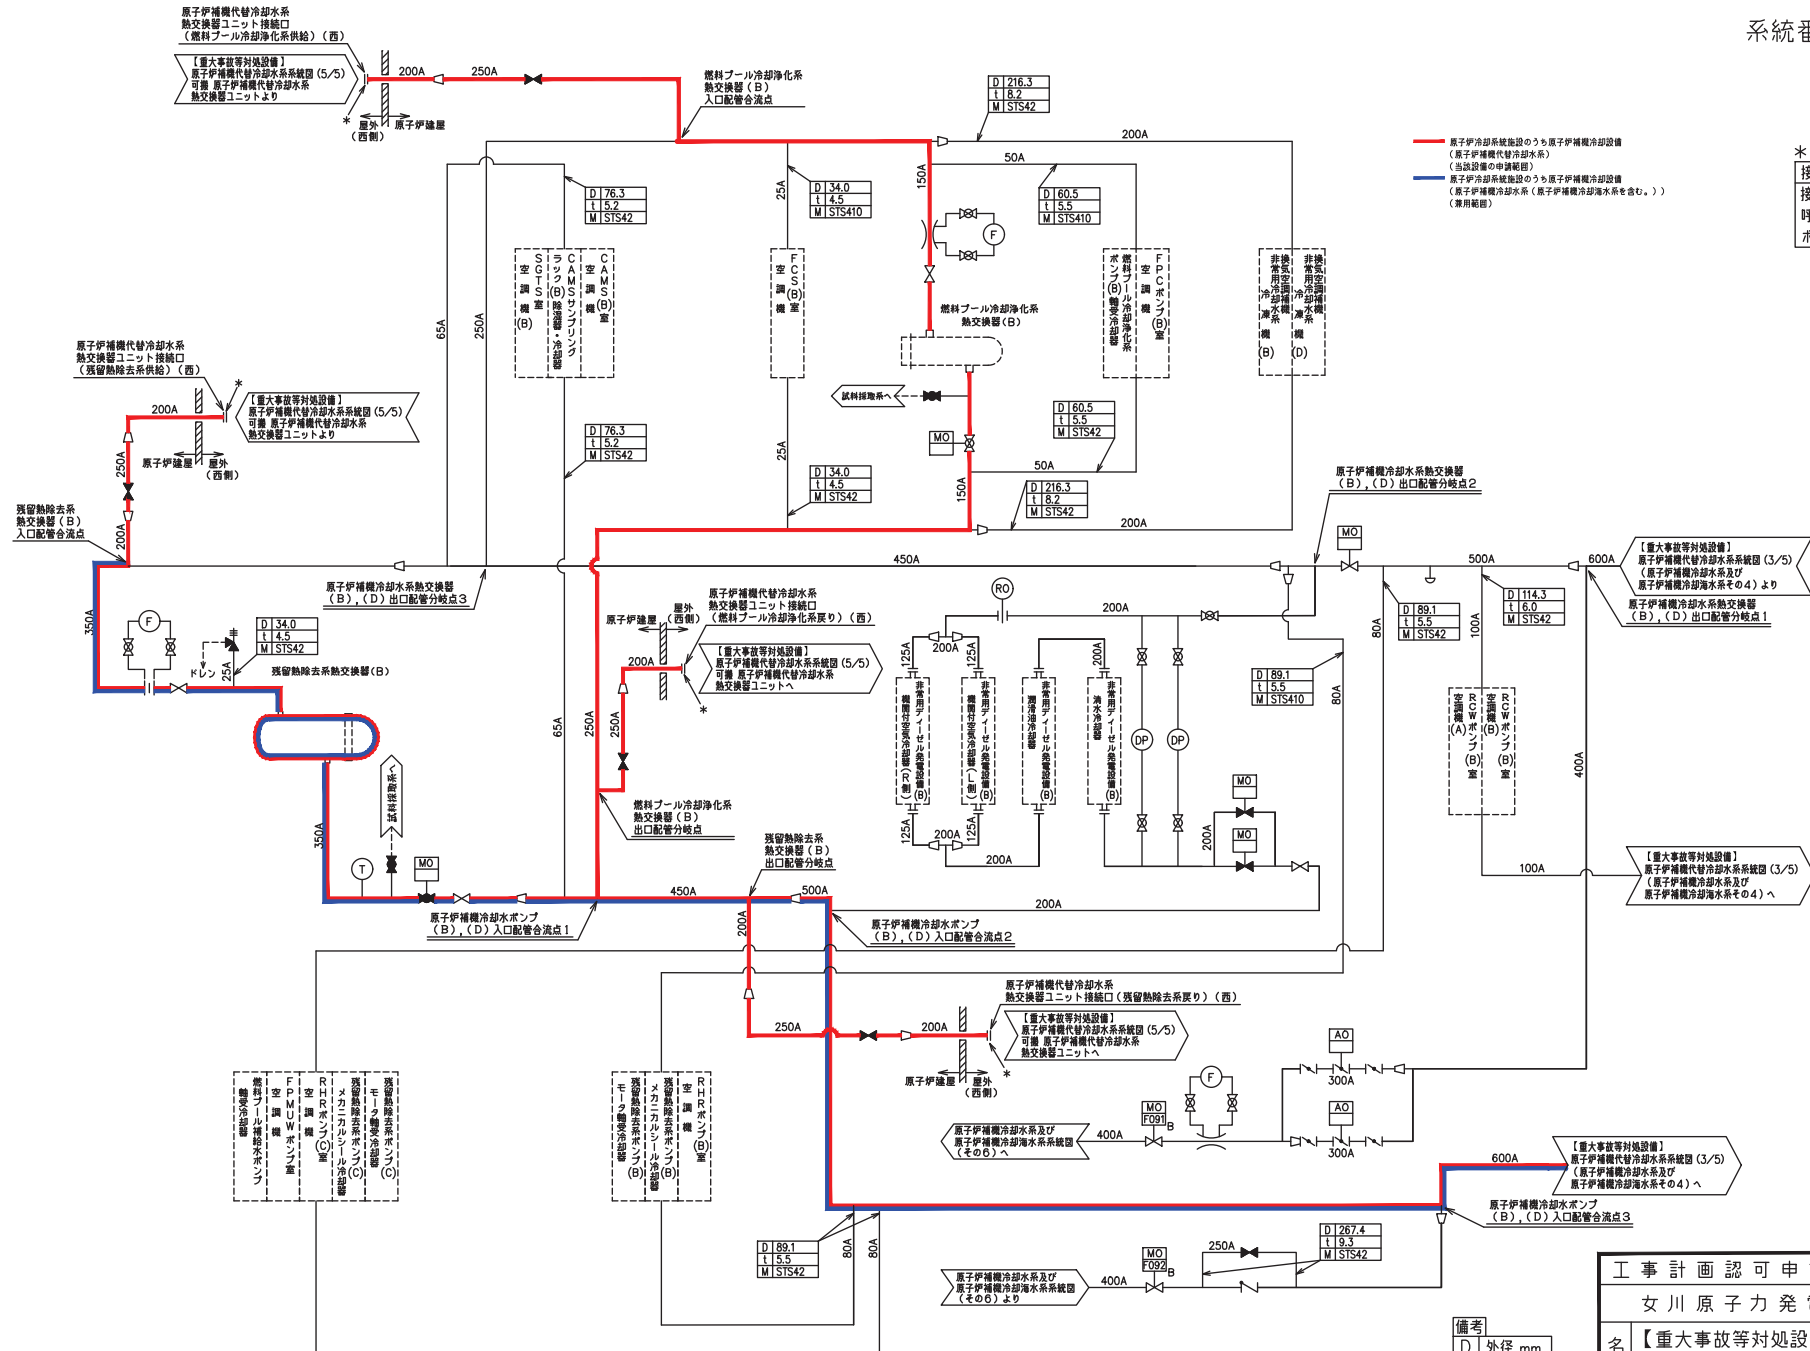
系統番

原子炉補機代替冷却水系
熱交換器ユニット接続口
（燃料プール冷却浄化系供給）（西）

【重大事故等対処設備】
原子炉補機代替冷却水系系統図 (5/5)
可搬 原子炉補機代替冷却水系
熱交換器ユニットより

200A
250A
*
屋外
（西側）
原子炉建屋

燃料プール冷却浄化系
熱交換器（B）
入口配管合流点

| D | 216.3 |
|---|---|
| t | 8.2 |
| M | STS42 |

200A

原子炉冷却系統施設のうち原子炉補機冷却設備
（原子炉補機代替冷却水系）
（当該設備の申請範囲）
原子炉冷却系統施設のうち原子炉補機冷却設備
（原子炉補機冷却水系（原子炉補機冷却海水系を含む。））
（兼用範囲）

| D | 76.3 |
|---|---|
| t | 5.2 |
| M | STS42 |

| D | 34.0 |
|---|---|
| t | 4.5 |
| M | STS410 |

25A
150A
50A

| D | 60.5 |
|---|---|
| t | 5.5 |
| M | STS410 |

SGTS室空調機(B)
CAMSサンプリングラック(B)除湿器・冷却器
CAMS(B)室空調機
FCS(B)室空調機
燃料プール冷却浄化系ポンプ(B)軸受冷却器
FPCポンプ(B)室空調機
非常用電気品室冷凍機(B)
換気空調補機非常用冷却水系冷凍機(D)

F
燃料プール冷却浄化系
熱交換器（B）

65A
250A

原子炉補機代替冷却水系
熱交換器ユニット接続口
（残留熱除去系供給）（西）

【重大事故等対処設備】
原子炉補機代替冷却水系系統図 (5/5)
可搬 原子炉補機代替冷却水系
熱交換器ユニットより

200A
*
250A
原子炉建屋
屋外
（西側）

試料採取系へ

| D | 76.3 |
|---|---|
| t | 5.2 |
| M | STS42 |

MO

| D | 60.5 |
|---|---|
| t | 5.5 |
| M | STS42 |

25A
50A

| D | 34.0 |
|---|---|
| t | 4.5 |
| M | STS42 |

| D | 216.3 |
|---|---|
| t | 8.2 |
| M | STS42 |

150A
200A

原子炉補機冷却水系熱交換器
（B），（D）出口配管分岐点2

残留熱除去系
熱交換器（B）
入口配管合流点

200A
450A
MO
500A
600A

【重大事故等対処設備】
原子炉補機代替冷却水系系統図 (3/5)
（原子炉補機冷却水系及び
原子炉補機冷却海水系その4）より

原子炉補機冷却水系熱交換器
（B），（D）出口配管分岐点1

原子炉補機冷却水系熱交換器
（B），（D）出口配管分岐点3

350A
F

| D | 34.0 |
|---|---|
| t | 4.5 |
| M | STS42 |

ドレン
25A
残留熱除去系熱交換器（B）

原子炉補機代替冷却水系
熱交換器ユニット接続口
（燃料プール冷却浄化系戻り）（西）
原子炉建屋
屋外
（西側）
200A

【重大事故等対処設備】
原子炉補機代替冷却水系系統図 (5/5)
可搬 原子炉補機代替冷却水系
熱交換器ユニットへ
*

RO
200A
125A
200A
125A
200A

| D | 89.1 |
|---|---|
| t | 5.5 |
| M | STS42 |

| D | 114.3 |
|---|---|
| t | 6.0 |
| M | STS42 |

80A
100A

| D | 89.1 |
|---|---|
| t | 5.5 |
| M | STS410 |

80A

非常用ディーゼル発電設備(B)機関付空気冷却器(右側)
非常用ディーゼル発電設備(B)機関付空気冷却器(左側)
非常用ディーゼル発電設備(B)潤滑油冷却器
非常用ディーゼル発電設備(B)清水冷却器
DP
DP
RCWポンプ(B)室空調機(A)
RCWポンプ(B)室空調機(B)

65A
250A
250A
試料採取系へ
350A
T
MO
MO
MO

燃料プール冷却浄化系
熱交換器（B）
出口配管分岐点

125A
200A
125A
200A
200A
400A
100A

残留熱除去系
熱交換器（B）
出口配管分岐点

450A
500A
200A

【重大事故等対処設備】
原子炉補機代替冷却水系系統図 (3/5)
（原子炉補機冷却水系及び
原子炉補機冷却海水系その4）へ

原子炉補機冷却水ポンプ
（B），（D）入口配管合流点1

原子炉補機冷却水ポンプ
（B），（D）入口配管合流点2

200A

原子炉補機代替冷却水系
熱交換器ユニット接続口（残留熱除去系戻り）（西）

【重大事故等対処設備】
原子炉補機代替冷却水系系統図 (5/5)
可搬 原子炉補機代替冷却水系
熱交換器ユニットへ

250A
200A
原子炉建屋
屋外
（西側）
*

AO
300A
AO
300A
F
MO
F091
B

原子炉補機冷却水系及び
原子炉補機冷却海水系系統図
（その6）へ
400A

燃料プール補給水ポンプ軸受冷却器
FPMUWポンプ室空調機
RHRポンプ(C)室空調機
残留熱除去系ポンプ(C)メカニカルシール冷却器
残留熱除去系ポンプ(C)モータ軸受冷却器
残留熱除去系ポンプ(B)モータ軸受冷却器
残留熱除去系ポンプ(B)メカニカルシール冷却器
RHRポンプ(B)室空調機

600A

【重大事故等対処設備】
原子炉補機代替冷却水系系統図 (3/5)
（原子炉補機冷却水系及び
原子炉補機冷却海水系その4）へ

原子炉補機冷却水ポンプ
（B），（D）入口配管合流点3

| D | 89.1 |
|---|---|
| t | 5.5 |
| M | STS42 |

80A
80A
250A

| D | 267.4 |
|---|---|
| t | 9.3 |
| M | STS42 |

MO
F092
B

原子炉補機冷却水系及び
原子炉補機冷却海水系系統図
（その6）より
400A

工事計画認可申
女川原子力発
名 【重大事故等対処設
備考
D 外径 mm